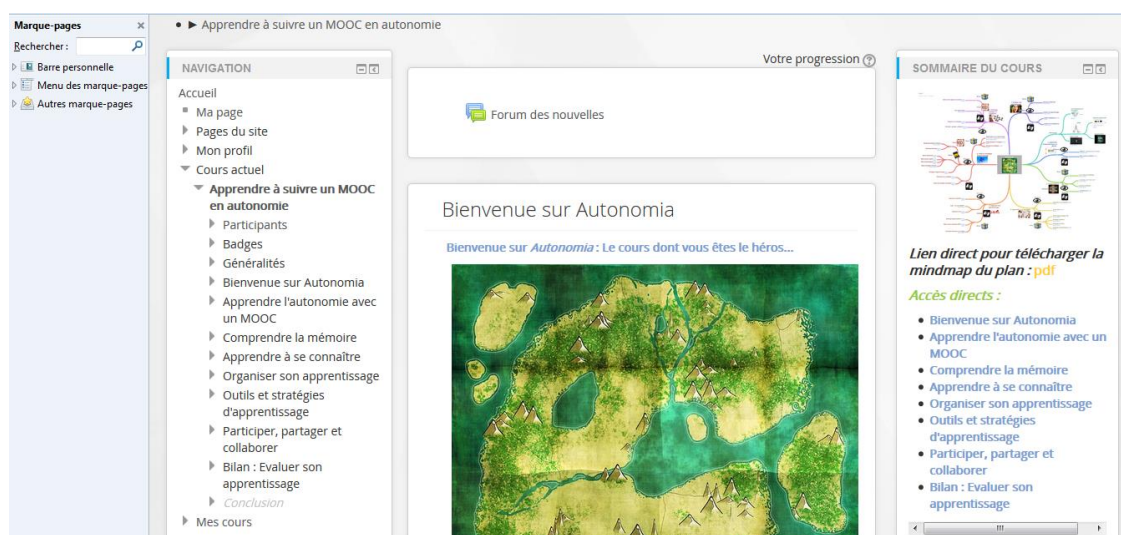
Marque-pages ×
Rechercher :
Barre personnelle
Menu des marque-pages
Autres marque-pages

• ► Apprendre à suivre un MOOC en autonomie

NAVIGATION
Accueil
Ma page
Pages du site
Mon profil
Cours actuel
Apprendre à suivre un MOOC en autonomie
Participants
Badges
Généralités
Bienvenue sur Autonomia
Apprendre l'autonomie avec un MOOC
Comprendre la mémoire
Apprendre à se connaître
Organiser son apprentissage
Outils et stratégies d'apprentissage
Participer, partager et collaborer
Bilan : Evaluer son apprentissage
Conclusion
Mes cours

Votre progression

Forum des nouvelles

Bienvenue sur Autonomia

Bienvenue sur *Autonomia* : Le cours dont vous êtes le héros...

SOMMAIRE DU COURS

Lien direct pour télécharger la mindmap du plan : pdf

Accès directs :
• Bienvenue sur Autonomia
• Apprendre l'autonomie avec un MOOC
• Comprendre la mémoire
• Apprendre à se connaître
• Organiser son apprentissage
• Outils et stratégies d'apprentissage
• Participer, partager et collaborer
• Bilan : Evaluer son apprentissage